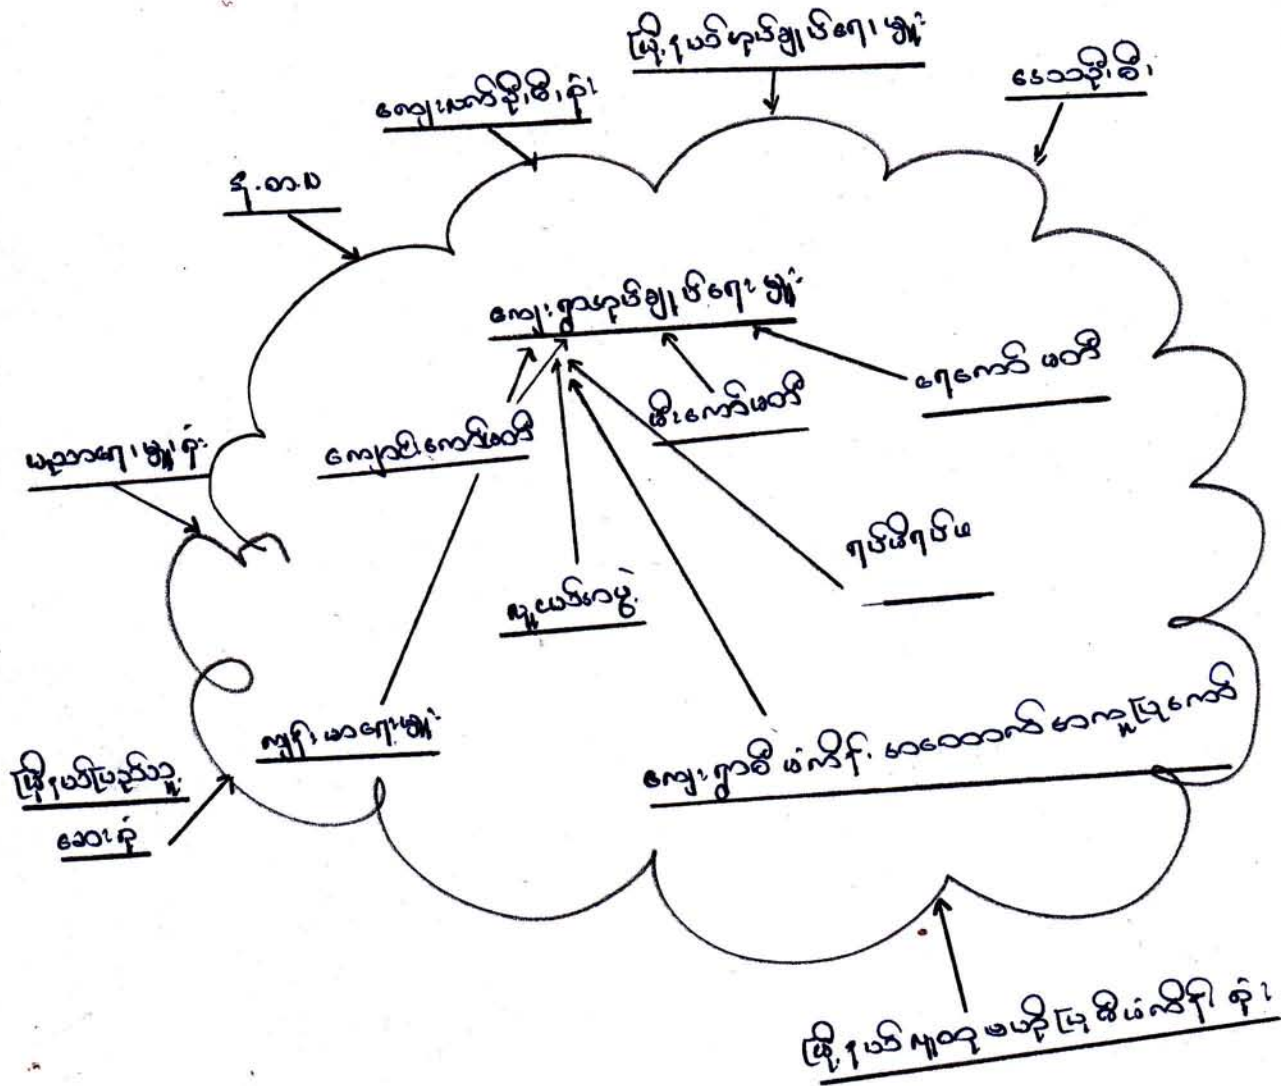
မြို့နယ်ကျန်းမာရေးဦးစီးဌာန

ကျေးရွာအုပ်ချုပ်ရေးမှူး

နေသဘိုးစီး

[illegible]

ကျေးရွာကျန်းမာရေးမှူး

ရာကောင် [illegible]

ဆေးကောင်းတာ

ကျေးလက်ကောင် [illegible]

ယုဒ္ဓဘရာမဏ်

ရပ်မိရပ်ဖ

ရှေးယခင်ပွဲ

ကျန်းမာရေးမှူး

ကျေးရွာစီမံကိန်း အထွေထွေဖွံ့ဖြိုးရေး

မြို့နယ်ပြည်သူ့ဆေးရုံ

မြို့နယ်ကျန်းမာရေးဦးစီးဌာန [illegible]